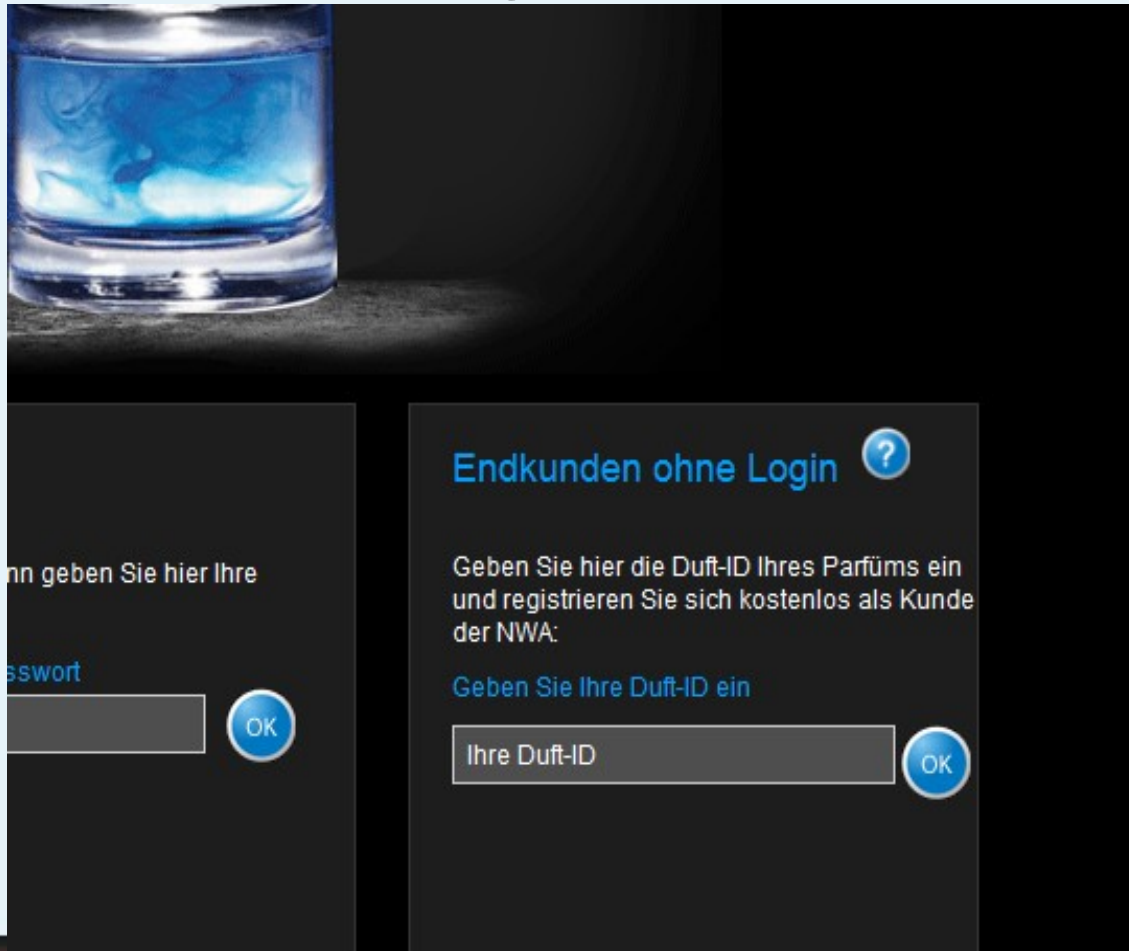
nn geben Sie hier Ihre

sswort

OK

Endkunden ohne Login ?

Geben Sie hier die Duft-ID Ihres Parfüms ein und registrieren Sie sich kostenlos als Kunde der NWA:

Geben Sie Ihre Duft-ID ein

Ihre Duft-ID

OK